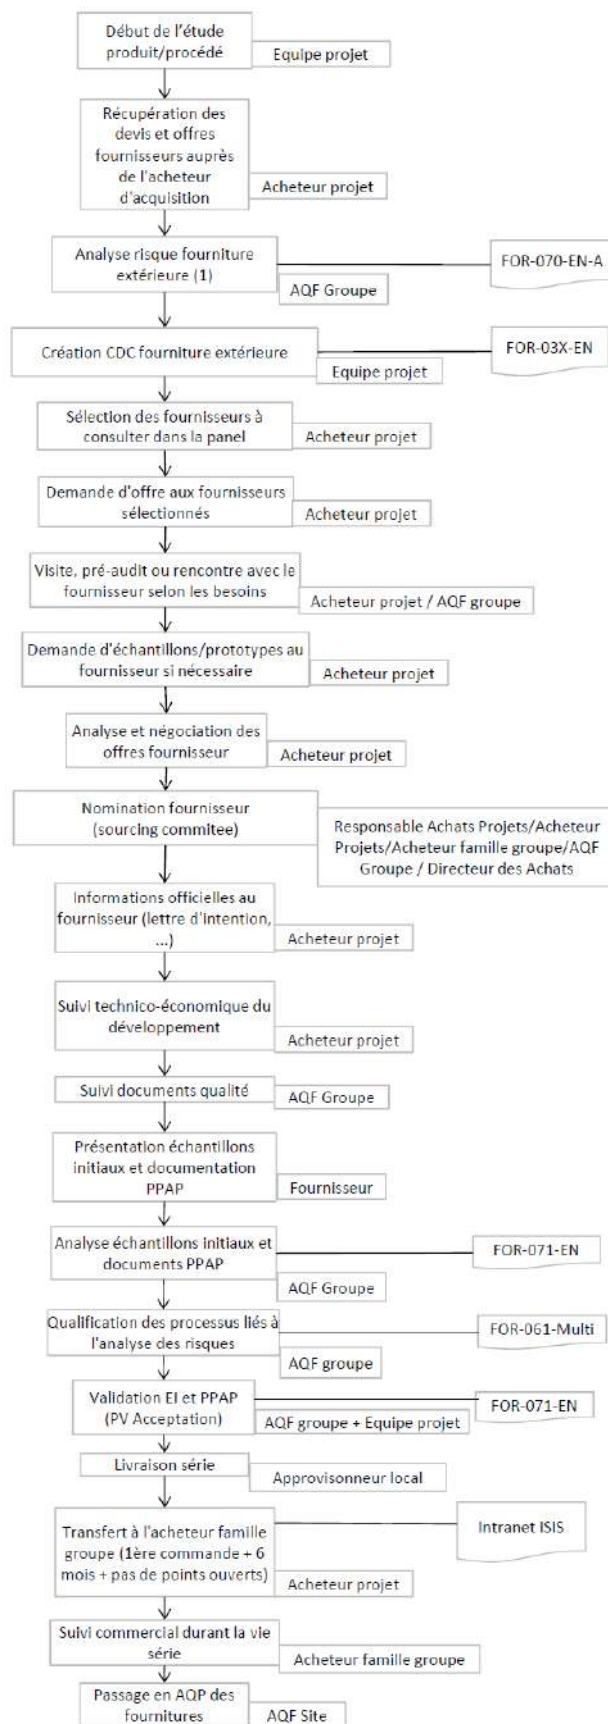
Début de l'étude produit/procédé

Equipe projet

Récupération des devis et offres fournisseurs auprès de l'acheteur d'acquisition

Acheteur projet

Analyse risque fourniture extérieure (1)

FOR-070-EN-A

AQF Groupe

Création CDC fourniture extérieure

FOR-03X-EN

Equipe projet

Sélection des fournisseurs à consulter dans la panel

Acheteur projet

Demande d'offre aux fournisseurs sélectionnés

Acheteur projet

Visite, pré-audit ou rencontre avec le fournisseur selon les besoins

Acheteur projet / AQF groupe

Demande d'échantillons/prototypes au fournisseur si nécessaire

Acheteur projet

Analyse et négociation des offres fournisseur

Acheteur projet

Nomination fournisseur (sourcing commitee)

Responsable Achats Projets/Acheteur Projets/Acheteur famille groupe/AQF Groupe / Directeur des Achats

Informations officielles au fournisseur (lettre d'intention, ...)

Acheteur projet

Suivi technico-économique du développement

Acheteur projet

Suivi documents qualité

AQF Groupe

Présentation échantillons initiaux et documentation PPAP

Fournisseur

Analyse échantillons initiaux et documents PPAP

FOR-071-EN

AQF Groupe

Qualification des processus liés à l'analyse des risques

FOR-061-Multi

AQF groupe

Validation EI et PPAP (PV Acceptation)

FOR-071-EN

AQF groupe + Equipe projet

Livraison série

Approvisonneur local

Transfert à l'acheteur famille groupe (1ère commande + 6 mois + pas de points ouverts)

Intranet ISIS

Acheteur projet

Suivi commercial durant la vie série

Acheteur famille groupe

Passage en AQP des fournitures

AQF Site